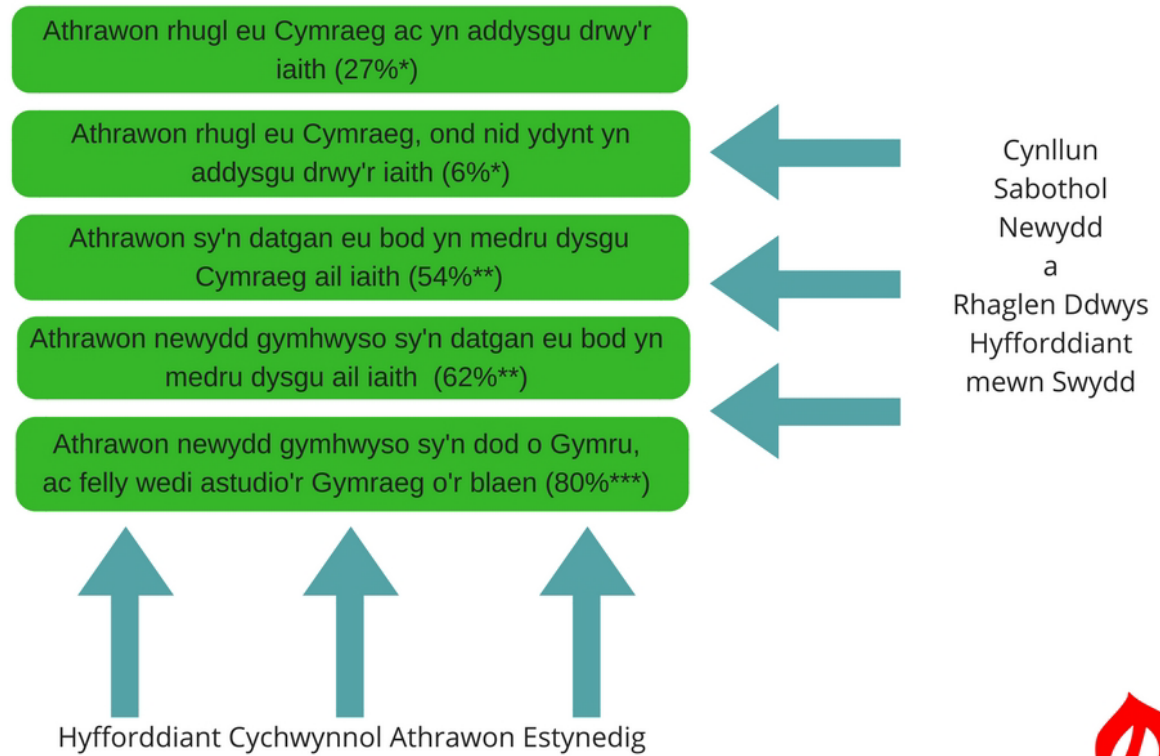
Athrawon rhugl eu Cymraeg ac yn addysgu drwy'r iaith (27%*)

Athrawon rhugl eu Cymraeg, ond nid ydynt yn addysgu drwy'r iaith (6%*)

Athrawon sy'n datgan eu bod yn medru dysgu Cymraeg ail iaith (54%**)

Athrawon newydd gymhwyso sy'n datgan eu bod yn medru dysgu ail iaith (62%**)

Athrawon newydd gymhwyso sy'n dod o Gymru, ac felly wedi astudio'r Gymraeg o'r blaen (80%***)

Cynllun Sabothol Newydd a Rhaglen Ddwys Hyfforddiant mewn Swydd

Hyfforddiant Cychwynnol Athrawon Estynedig